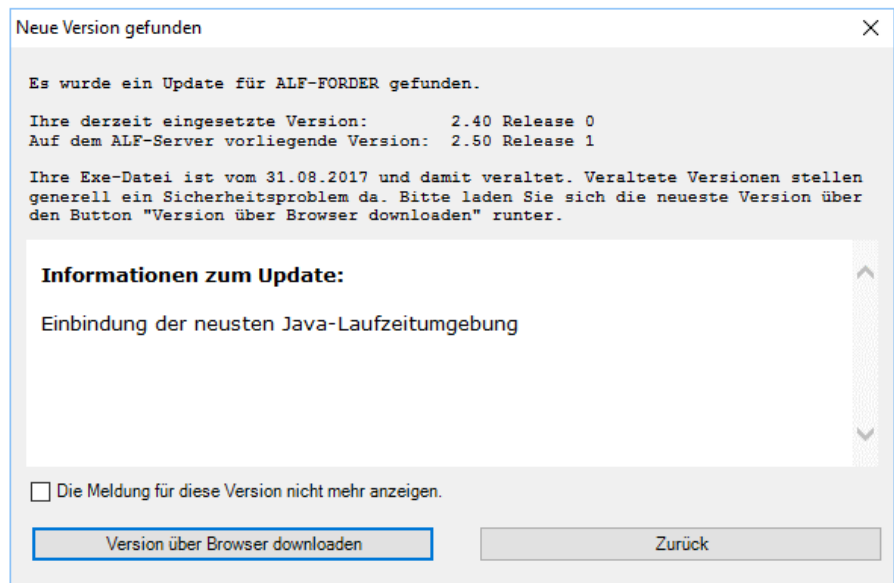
Neue Version gefunden

×

Es wurde ein Update für ALF-FORDER gefunden.

Ihre derzeit eingesetzte Version: 2.40 Release 0
Auf dem ALF-Server vorliegende Version: 2.50 Release 1

Ihre Exe-Datei ist vom 31.08.2017 und damit veraltet. Veraltete Versionen stellen generell ein Sicherheitsproblem da. Bitte laden Sie sich die neueste Version über den Button "Version über Browser downloaden" runter.

Informationen zum Update:

Einbindung der neusten Java-Laufzeitumgebung

Die Meldung für diese Version nicht mehr anzeigen.

Version über Browser downloaden

Zurück